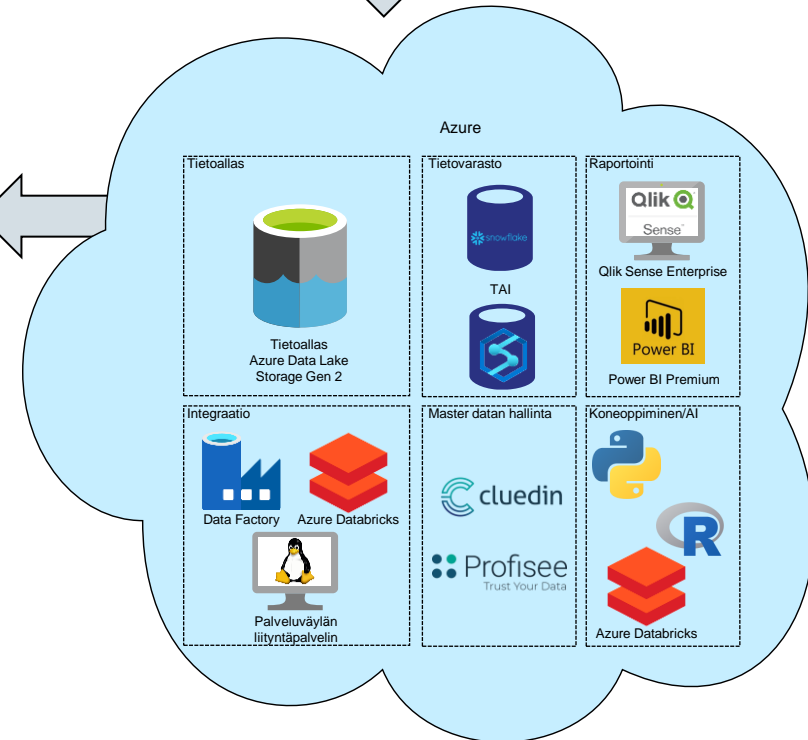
Azure

Tietoallas

Tietoallas
Azure Data Lake
Storage Gen 2

Tietovarasto

snowflake

TAI

Raportointi

Qlik
Sense

Qlik Sense Enterprise

Power BI

Power BI Premium

Integraatio

Data Factory

Azure Databricks

Palveluväylän
liityntäpalvelin

Master datan hallinta

cluedin

Profisee
Trust Your Data

Koneoppiminen/AI

R

Azure Databricks